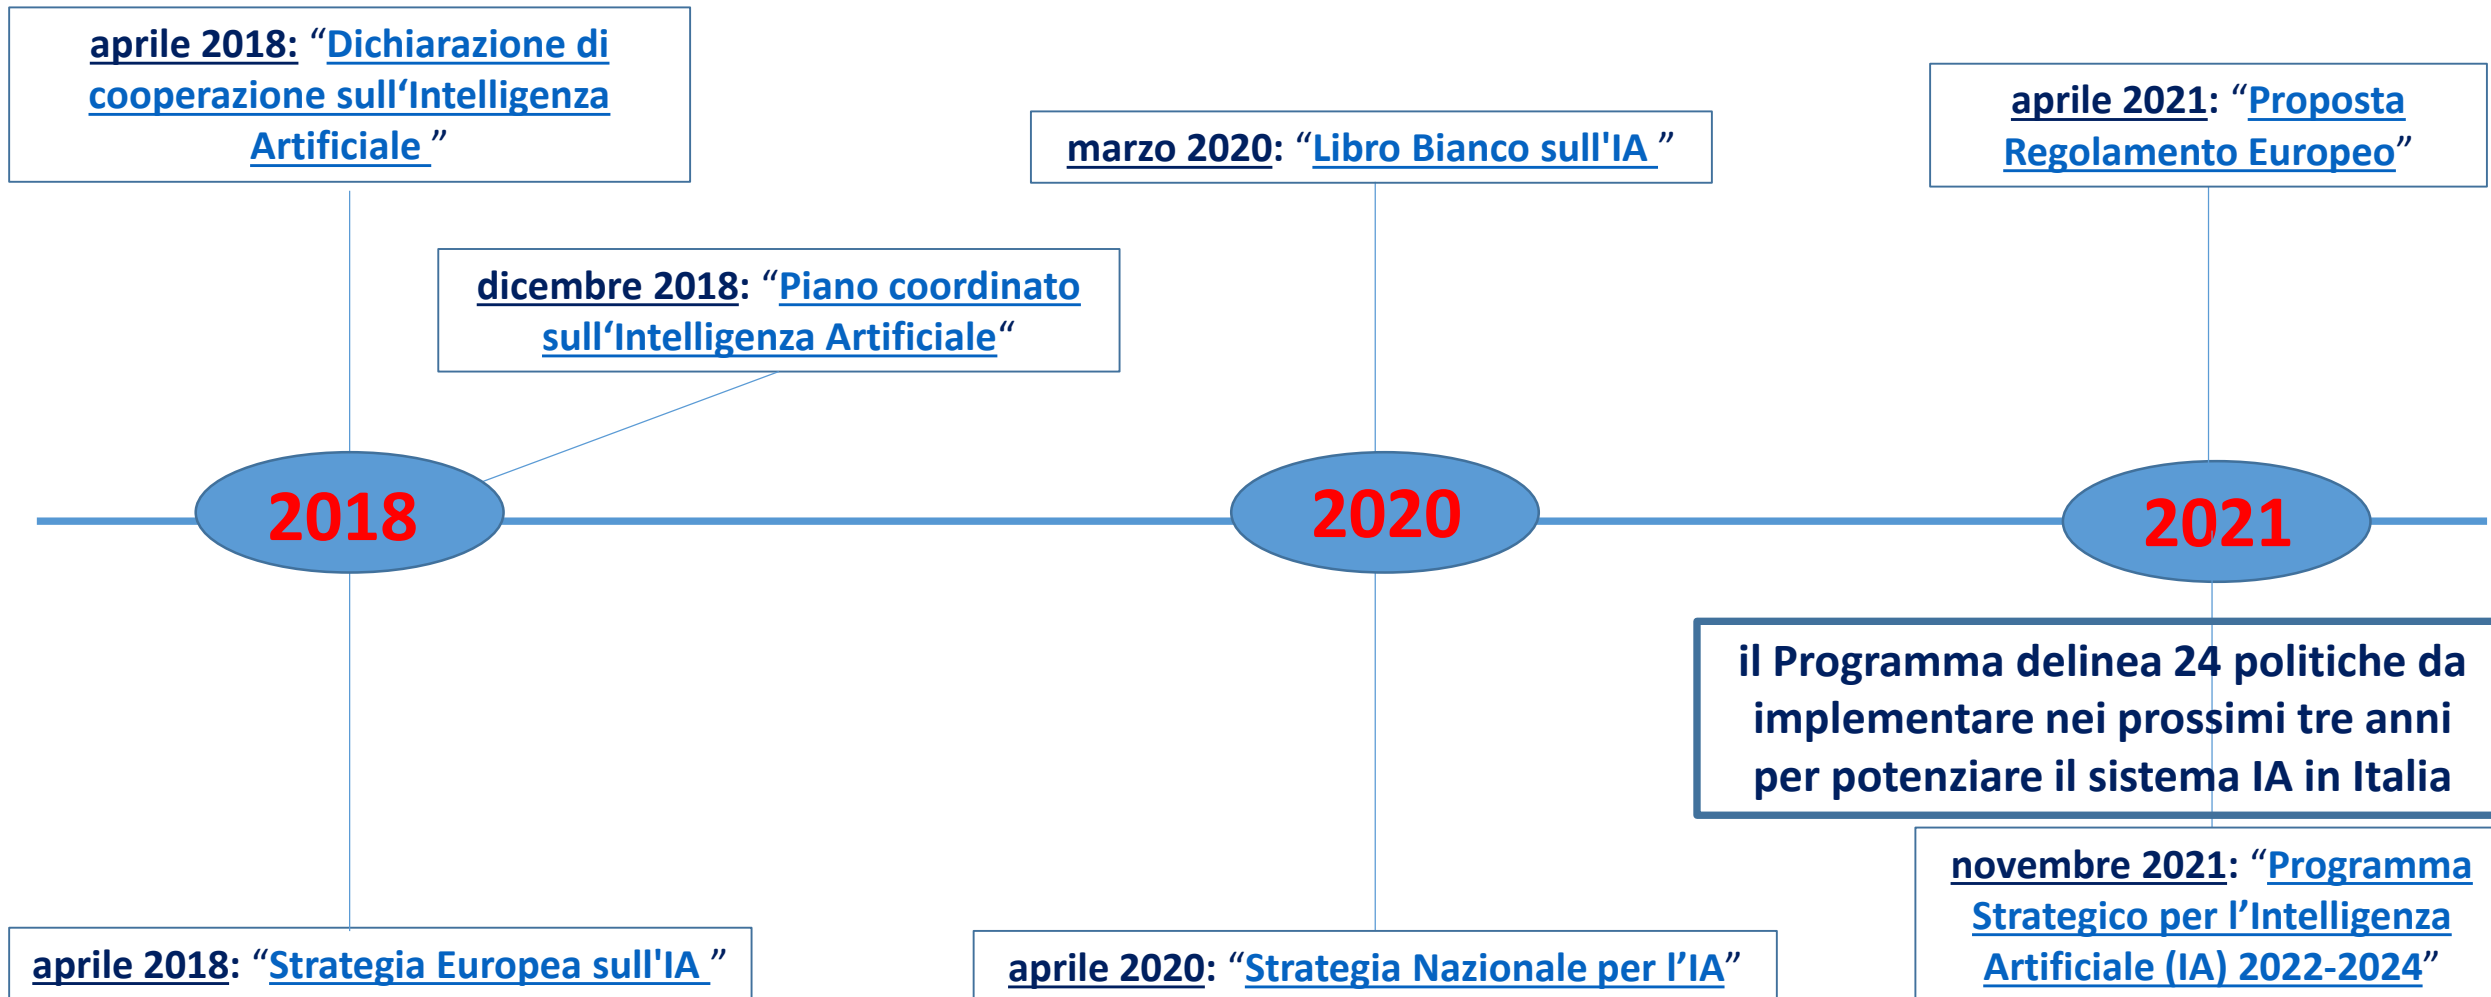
aprile 2018: "Dichiarazione di cooperazione sull'Intelligenza Artificiale "

marzo 2020: "Libro Bianco sull'IA "

aprile 2021: "Proposta Regolamento Europeo"

dicembre 2018: "Piano coordinato sull'Intelligenza Artificiale"

2018

2020

2021

il Programma delinea 24 politiche da implementare nei prossimi tre anni per potenziare il sistema IA in Italia

novembre 2021: "Programma Strategico per l'Intelligenza Artificiale (IA) 2022-2024"

aprile 2018: "Strategia Europea sull'IA "

aprile 2020: "Strategia Nazionale per l'IA"